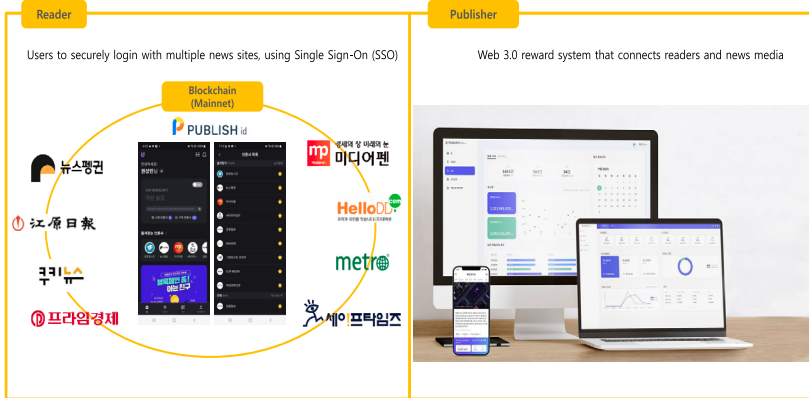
Reader

Users to securely login with multiple news sites, using Single Sign-On (SSO)

Blockchain
(Mainnet)

PUBLISH id

뉴스펭귄

江原日報

쿠키뉴스

프라임경제

mp 세계의 창 미래의 눈 미디어펜

HelloDD.com

metro

세이프타임즈

Publisher

Web 3.0 reward system that connects readers and news media